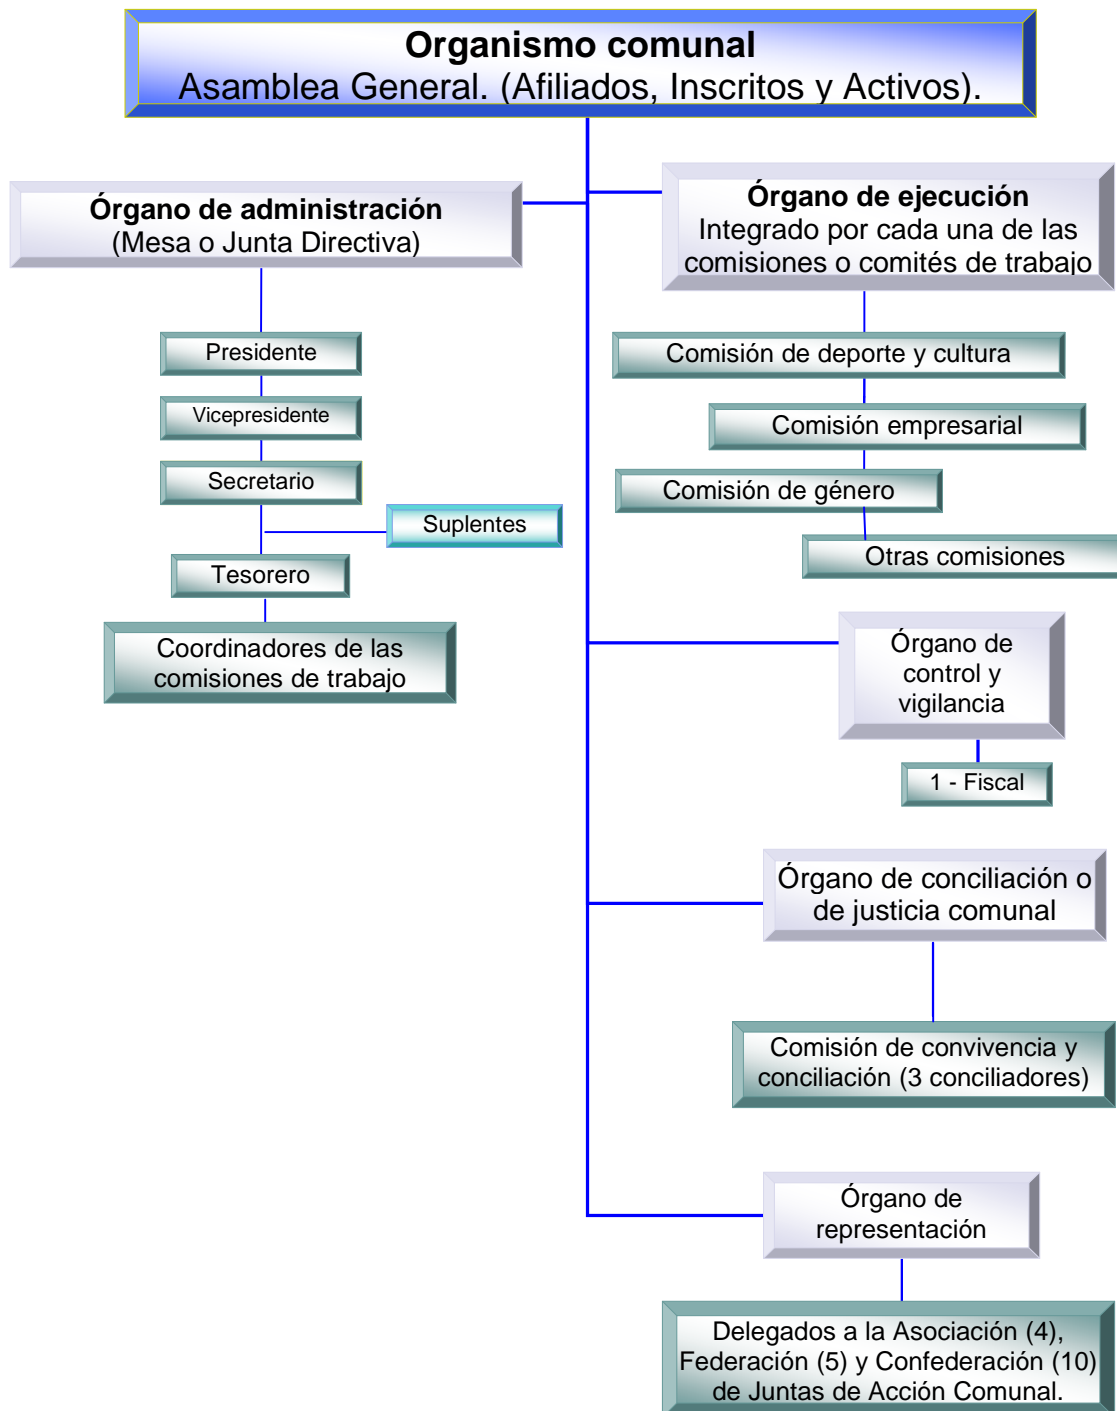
**Organismo comunal**
Asamblea General. (Afiliados, Inscritos y Activos).

**Órgano de administración**
(Mesa o Junta Directiva)

Presidente

Vicepresidente

Secretario

Suplentes

Tesorero

Coordinadores de las comisiones de trabajo

**Órgano de ejecución**
Integrado por cada una de las comisiones o comités de trabajo

Comisión de deporte y cultura

Comisión empresarial

Comisión de género

Otras comisiones

Órgano de control y vigilancia

1 - Fiscal

Órgano de conciliación o de justicia comunal

Comisión de convivencia y conciliación (3 conciliadores)

Órgano de representación

Delegados a la Asociación (4), Federación (5) y Confederación (10) de Juntas de Acción Comunal.